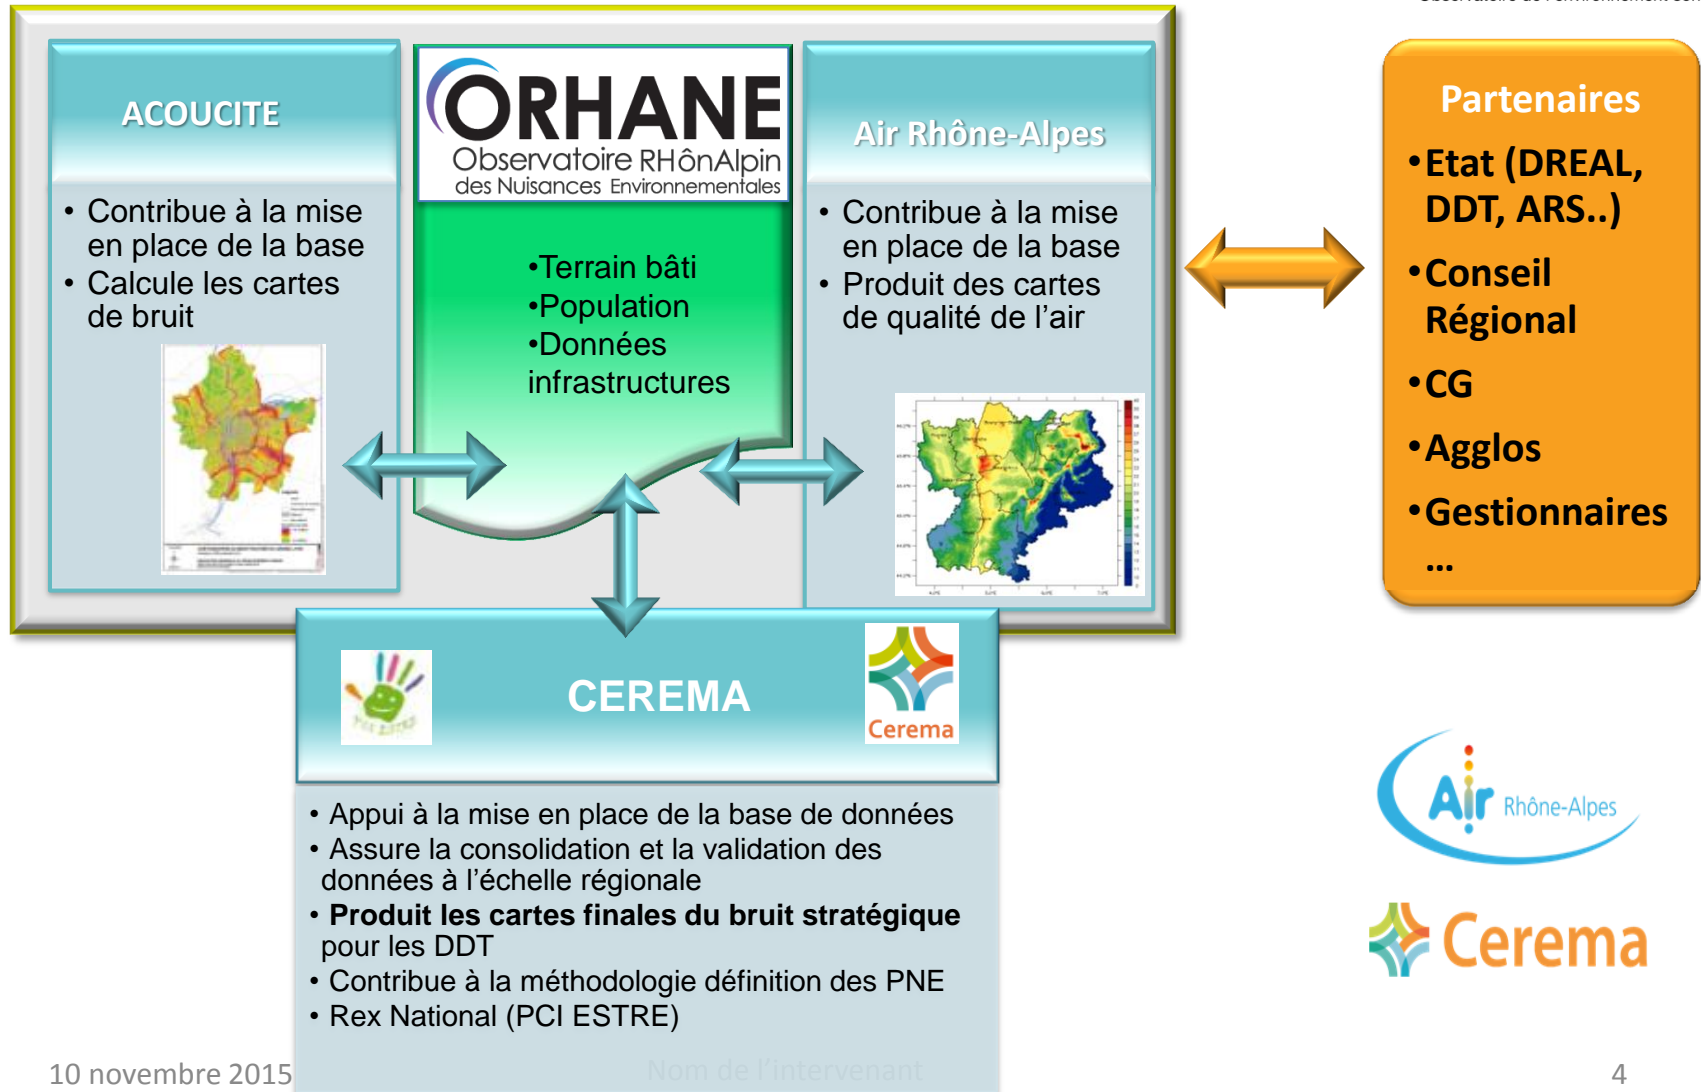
ACOUCITE

• Contribue à la mise en place de la base
• Calcule les cartes de bruit

ORHANE
Observatoire RHônAlpin des Nuisances Environnementales

•Terrain bâti
•Population
•Données infrastructures

Air Rhône-Alpes

• Contribue à la mise en place de la base
• Produit des cartes de qualité de l'air

Partenaires
•Etat (DREAL, DDT, ARS..)
•Conseil Régional
•CG
•Agglos
•Gestionnaires
…

CEREMA

Cerema

• Appui à la mise en place de la base de données
• Assure la consolidation et la validation des données à l'échelle régionale
• **Produit les cartes finales du bruit stratégique** pour les DDT
• Contribue à la méthodologie définition des PNE
• Rex National (PCI ESTRE)

Air Rhône-Alpes

Cerema

10 novembre 2015

Nom de l'intervenant

4